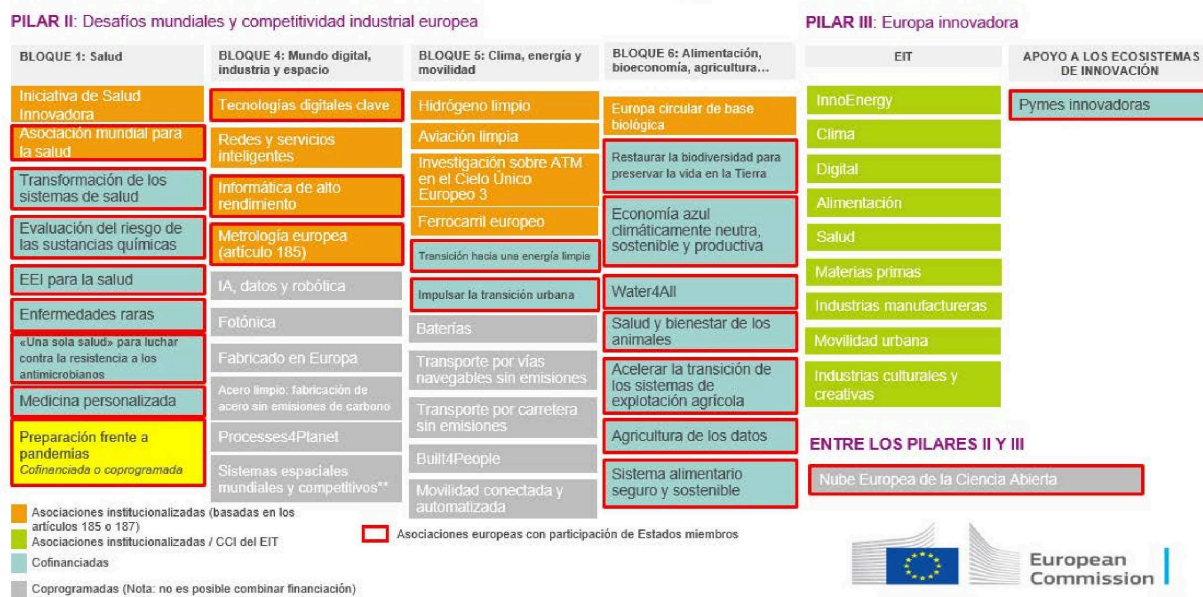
PILAR II: Desafíos mundiales y competitividad industrial europea

PILAR III: Europa innovadora

BLOQUE 1: Salud

Iniciativa de Salud Innovadora

Asociación mundial para la salud

Transformación de los sistemas de salud

Evaluación del riesgo de las sustancias químicas

EEI para la salud

Enfermedades raras

«Una sola salud» para luchar contra la resistencia a los antimicrobianos

Medicina personalizada

Preparación frente a pandemias
Cofinanciada o coprogramada

BLOQUE 4: Mundo digital, industria y espacio

Tecnologías digitales clave

Redes y servicios inteligentes

Informática de alto rendimiento

Metrología europea (artículo 185)

IA, datos y robótica

Fotónica

Fabricado en Europa

Acero limpio: fabricación de acero sin emisiones de carbono

Processes4Planet

Sistemas espaciales mundiales y competitivos**

BLOQUE 5: Clima, energía y movilidad

Hidrógeno limpio

Aviación limpia

Investigación sobre ATM en el Cielo Único Europeo 3

Ferrocarril europeo

Transición hacia una energía limpia

Impulsar la transición urbana

Baterías

Transporte por vías navegables sin emisiones

Transporte por carretera sin emisiones

Built4People

Movilidad conectada y automatizada

BLOQUE 6: Alimentación, bioeconomía, agricultura…

Europa circular de base biológica

Restaurar la biodiversidad para preservar la vida en la Tierra

Economía azul climáticamente neutra, sostenible y productiva

Water4All

Salud y bienestar de los animales

Acelerar la transición de los sistemas de explotación agrícola

Agricultura de los datos

Sistema alimentario seguro y sostenible

EIT

InnoEnergy

Clima

Digital

Alimentación

Salud

Materias primas

Industrias manufactureras

Movilidad urbana

Industrias culturales y creativas

APOYO A LOS ECOSISTEMAS DE INNOVACIÓN

Pymes innovadoras

ENTRE LOS PILARES II Y III

Nube Europea de la Ciencia Abierta

Asociaciones institucionalizadas (basadas en los artículos 185 o 187)
Asociaciones institucionalizadas / CCI del EIT
Cofinanciadas
Coprogramadas (Nota: no es posible combinar financiación)

Asociaciones europeas con participación de Estados miembros

European Commission